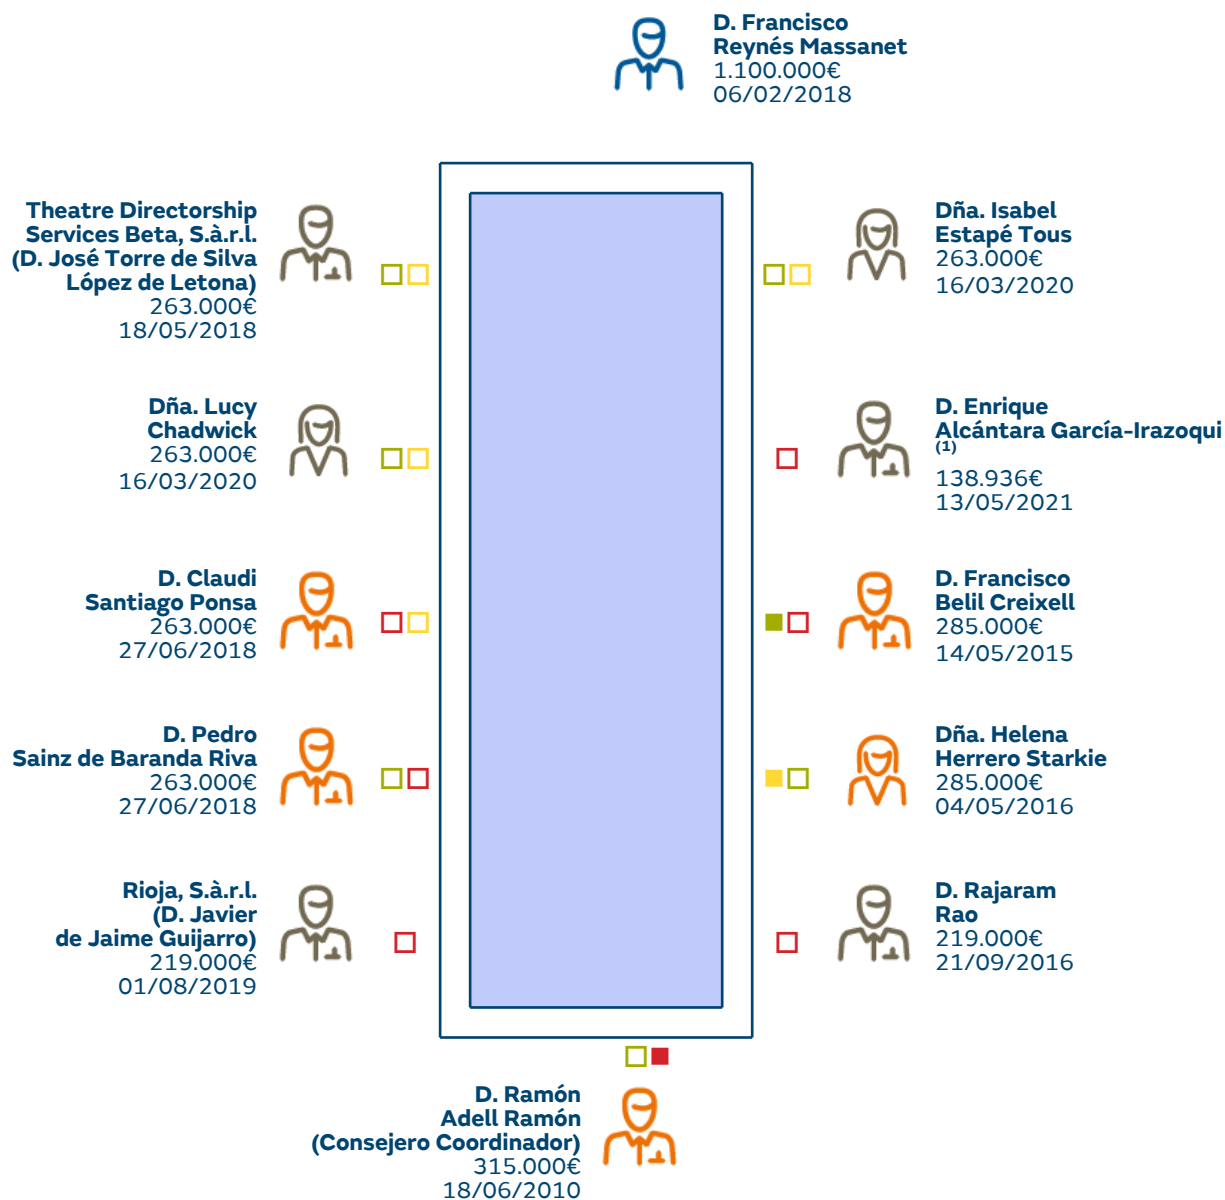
D. Francisco Reynés Massanet
1.100.000€
06/02/2018

Theatre Directorship Services Beta, S.à.r.l. (D. José Torre de Silva López de Letona)
263.000€
18/05/2018

Dña. Isabel Estapé Tous
263.000€
16/03/2020

Dña. Lucy Chadwick
263.000€
16/03/2020

D. Enrique Alcántara García-Irazoqui $^{(1)}$
138.936€
13/05/2021

D. Claudi Santiago Ponsa
263.000€
27/06/2018

D. Francisco Belil Creixell
285.000€
14/05/2015

D. Pedro Sainz de Baranda Riva
263.000€
27/06/2018

Dña. Helena Herrero Starkie
285.000€
04/05/2016

Rioja, S.à.r.l. (D. Javier de Jaime Guijarro)
219.000€
01/08/2019

D. Rajaram Rao
219.000€
21/09/2016

D. Ramón Adell Ramón (Consejero Coordinador)
315.000€
18/06/2010